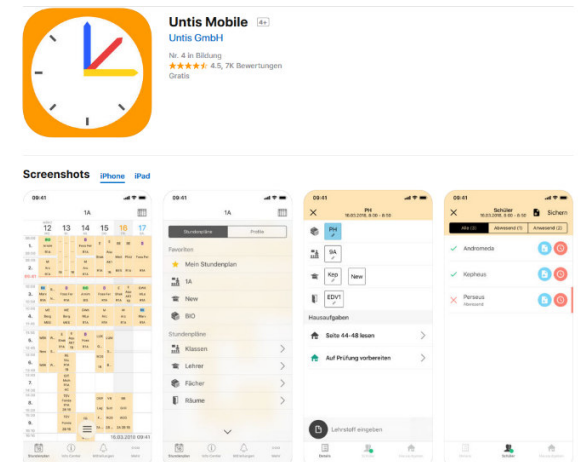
Untis Mobile 4+

Untis GmbH

Nr. 4 in Bildung

★★★★★ 4,5, 7K Bewertungen

Gratis

Screenshots iPhone iPad

09:41

1A

12 13 14 15 16 17

Stundenplan

09:41

1A

Stundenpläne Profile

Favoriten

Mein Stundenplan

1A

New

BIO

Stundenpläne

Klassen

Lehrer

Fächer

Räume

Stundenplan

09:41

PH

16.03.2018, 8:00 - 8:55

PH

3A

Kep

New

EDV1

Hausaufgaben

Seite 44-48 lesen

Auf Prüfung vorbereiten

Lehrstoff eingeben

Details

09:41

Schüler

16.03.2018, 8:00 - 8:55

Sichern

Alle (3) Abwesend (1) Anwesend (2)

Andromeda

Kepheus

Perseus

Abwesend

Schüler